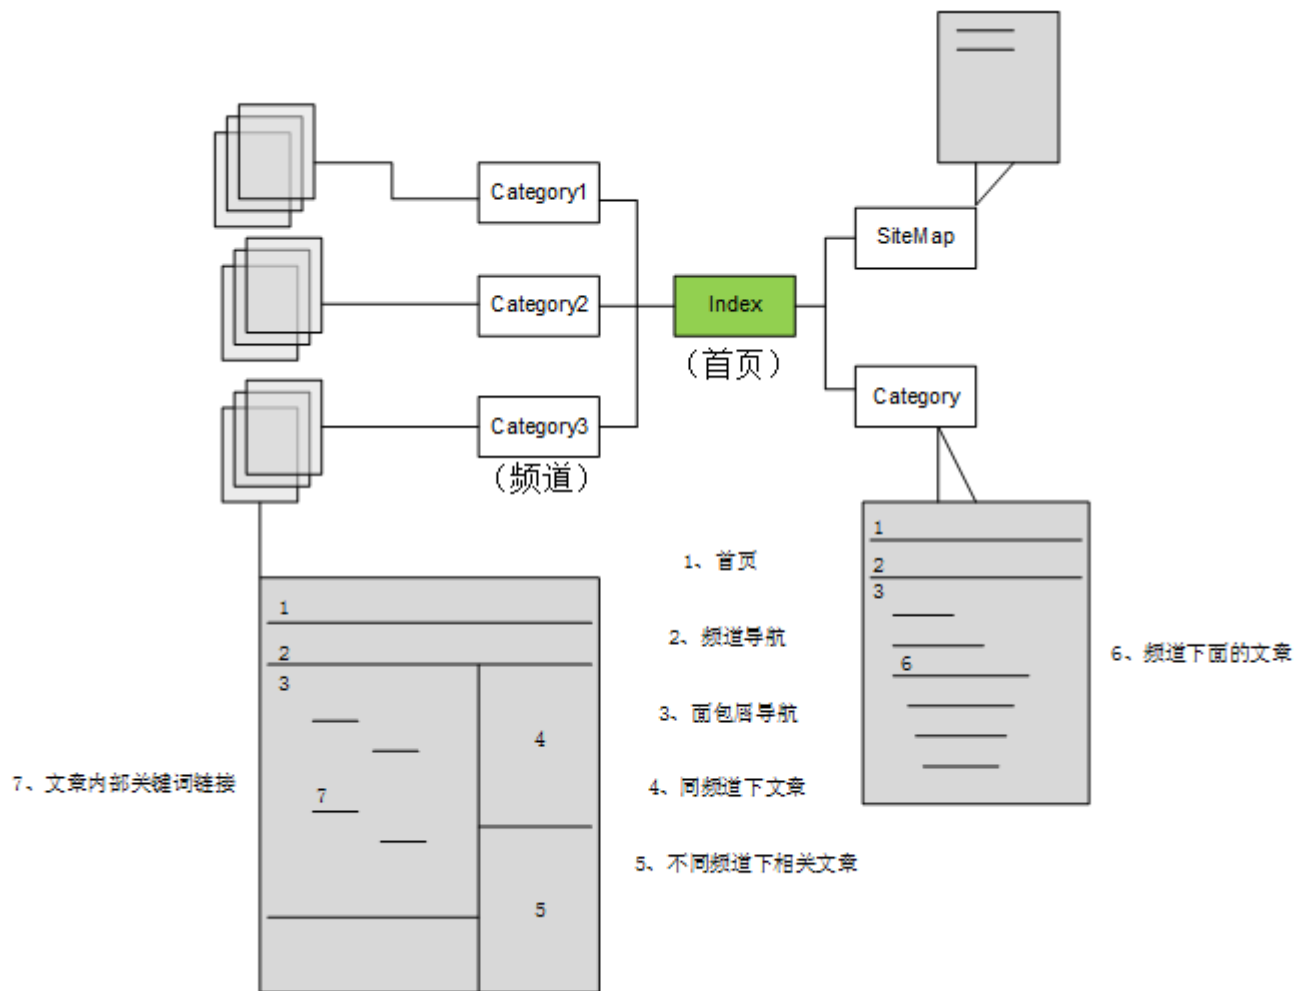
Category1

Category2

Category3

（频道）

Index

（首页）

SiteMap

Category

1
2
3
6

6、频道下面的文章

1、首页

2、频道导航

3、面包屑导航

4、同频道下文章

5、不同频道下相关文章

1
2
3
7
4
5

7、文章内部关键词链接